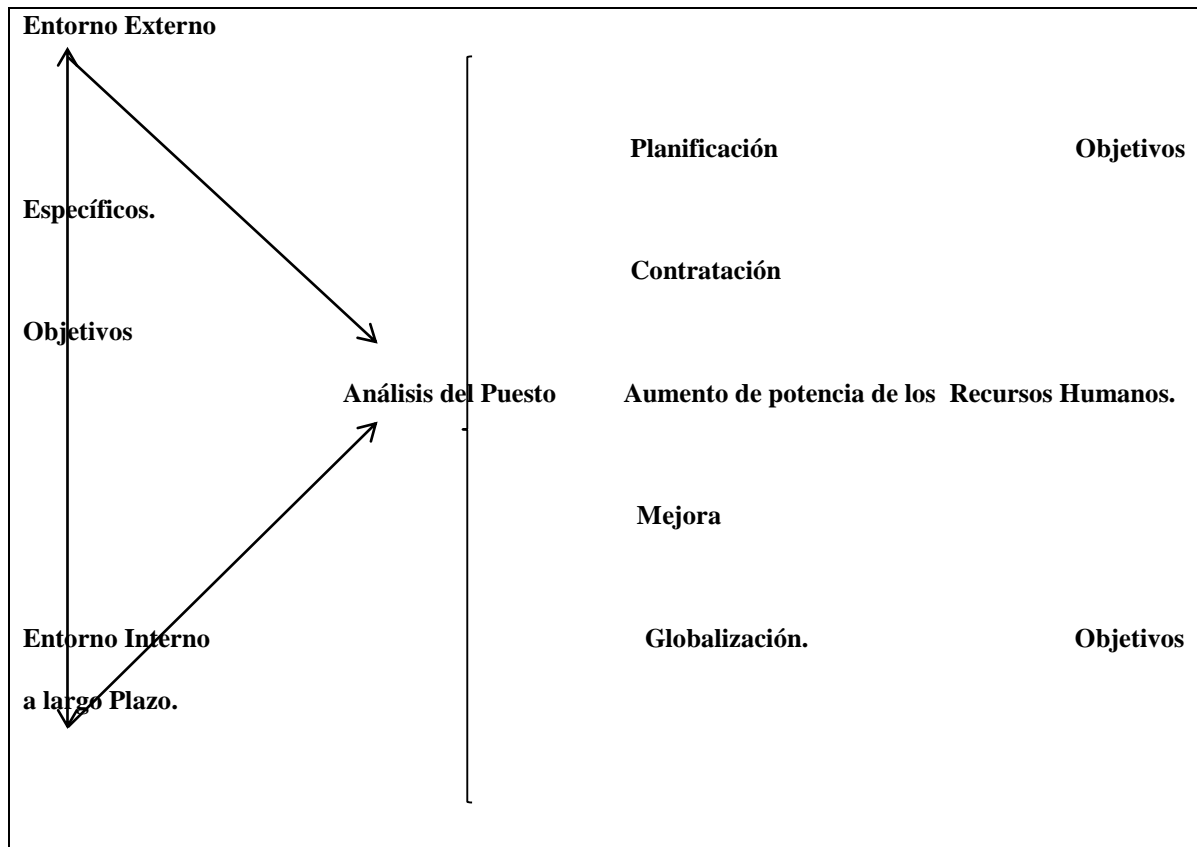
Entorno Externo

Planificación Objetivos

Específicos.

Contratación

Objetivos

Análisis del Puesto Aumento de potencia de los Recursos Humanos.

Mejora

Entorno Interno Globalización. Objetivos

a largo Plazo.